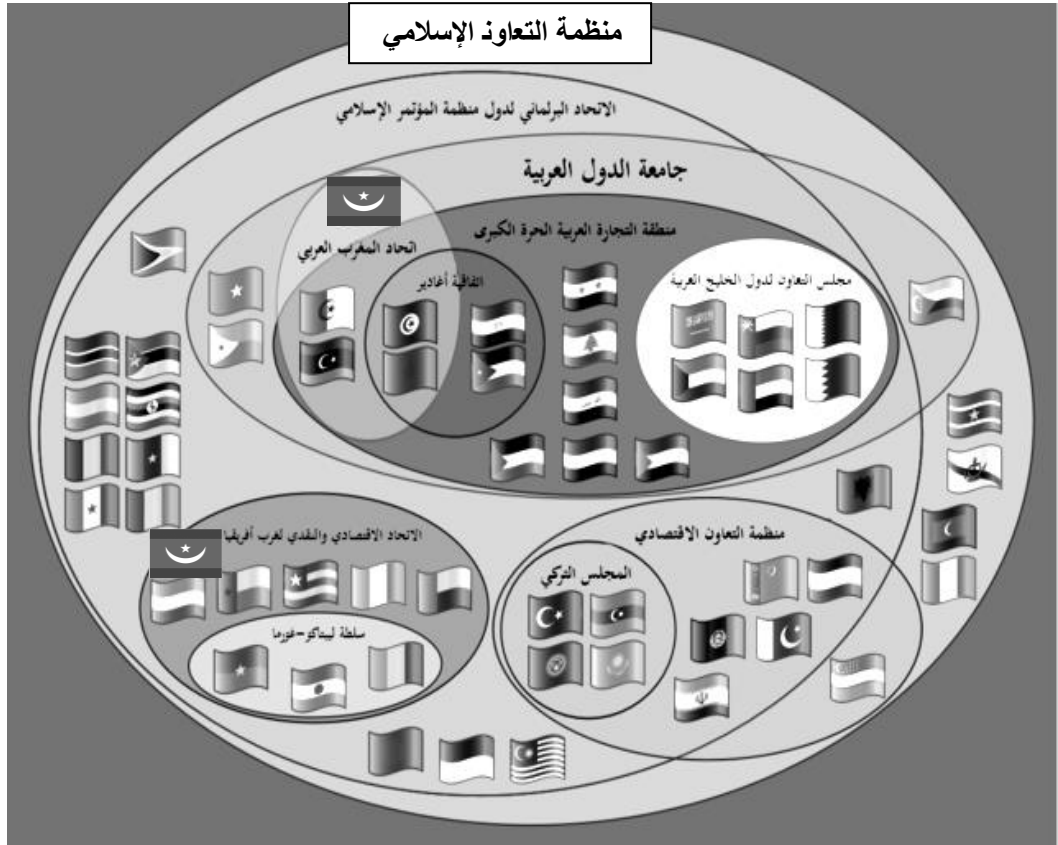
منظمة التعاون الإسلامي

الاتحاد البرلماني لدول منظمة المؤتمر الإسلامي

جامعة الدول العربية

منطقة التجارة العربية الحرة الكبرى

اتحاد المغرب العربي

اتفاقية أغادير

مجلس التعاون لدول الخليج العربية

الاتحاد الاقتصادي والنقدي لغرب أفريقيا

سلطة ليبتاكو-غورما

منظمة التعاون الاقتصادي

المجلس التركي